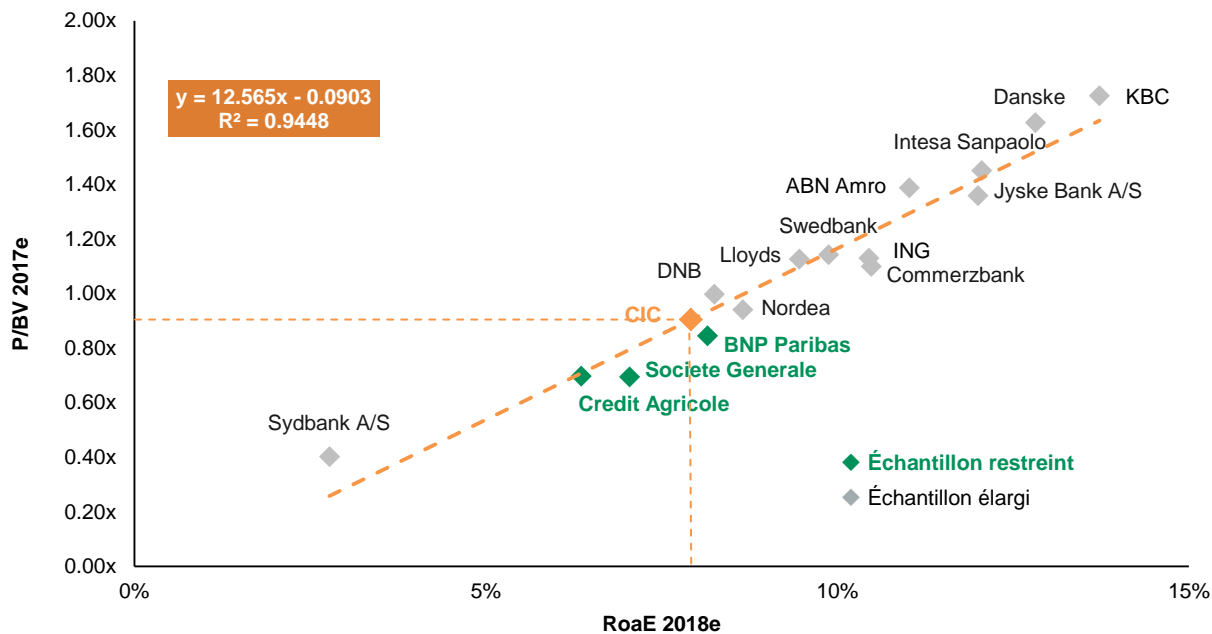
y = 12.565x - 0.0903
R² = 0.9448

2.00x
1.80x
1.60x
1.40x
1.20x
1.00x
0.80x
0.60x
0.40x
0.20x
0.00x

P/BV 2017e

Danske
KBC
Intesa Sanpaolo
ABN Amro
Jyske Bank A/S
Swedbank
Lloyds
ING
Commerzbank
DNB
Nordea
CIC
BNP Paribas
Societe Generale
Credit Agricole
Sydbank A/S

Échantillon restreint
Échantillon élargi

0%
5%
10%
15%

RoaE 2018e